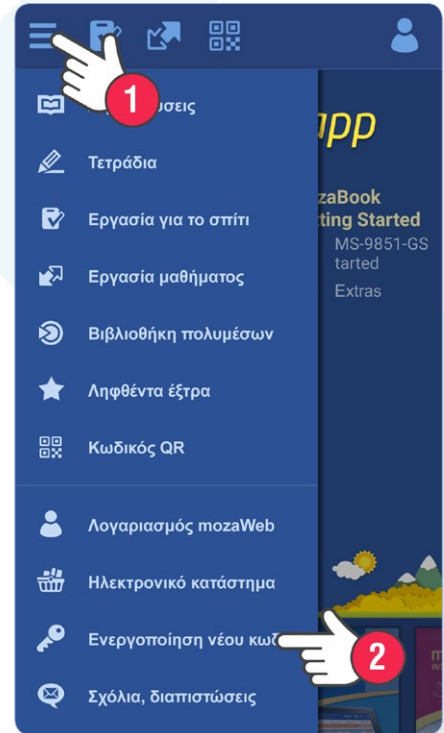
1

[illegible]σεις

Τετράδια

Εργασία για το σπίτι

Εργασία μαθήματος

Βιβλιοθήκη πολυμέσων

Ληφθέντα έξτρα

Κωδικός QR

Λογαριασμός mozaWeb

Ηλεκτρονικό κατάστημα

Ενεργοποίηση νέου κωδ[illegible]

2

Σχόλια, διαπιστώσεις

app

ozaBook
tting Started
MS-9851-GS
tarted
Extras